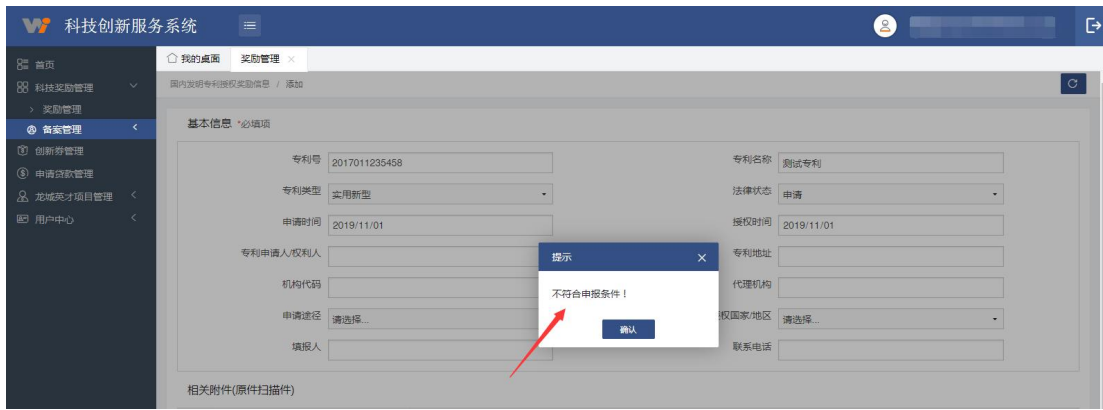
科技创新服务系统

首页
科技奖励管理
奖励管理
备案管理
创新券管理
申请贷款管理
龙城英才项目管理
用户中心

我的桌面
奖励管理 ×

国内发明专利授权奖励信息 / 添加

基本信息 *必填项

专利号 2017011235458
专利名称 测试专利
专利类型 实用新型
法律状态 申请
申请时间 2019/11/01
授权时间 2019/11/01
专利申请人/权利人
专利地址
机构代码
代理机构
申请途径 请选择...
授权国家/地区 请选择...
填报人
联系电话

提示 ×
不符合申报条件！
确认

相关附件(原件扫描件)